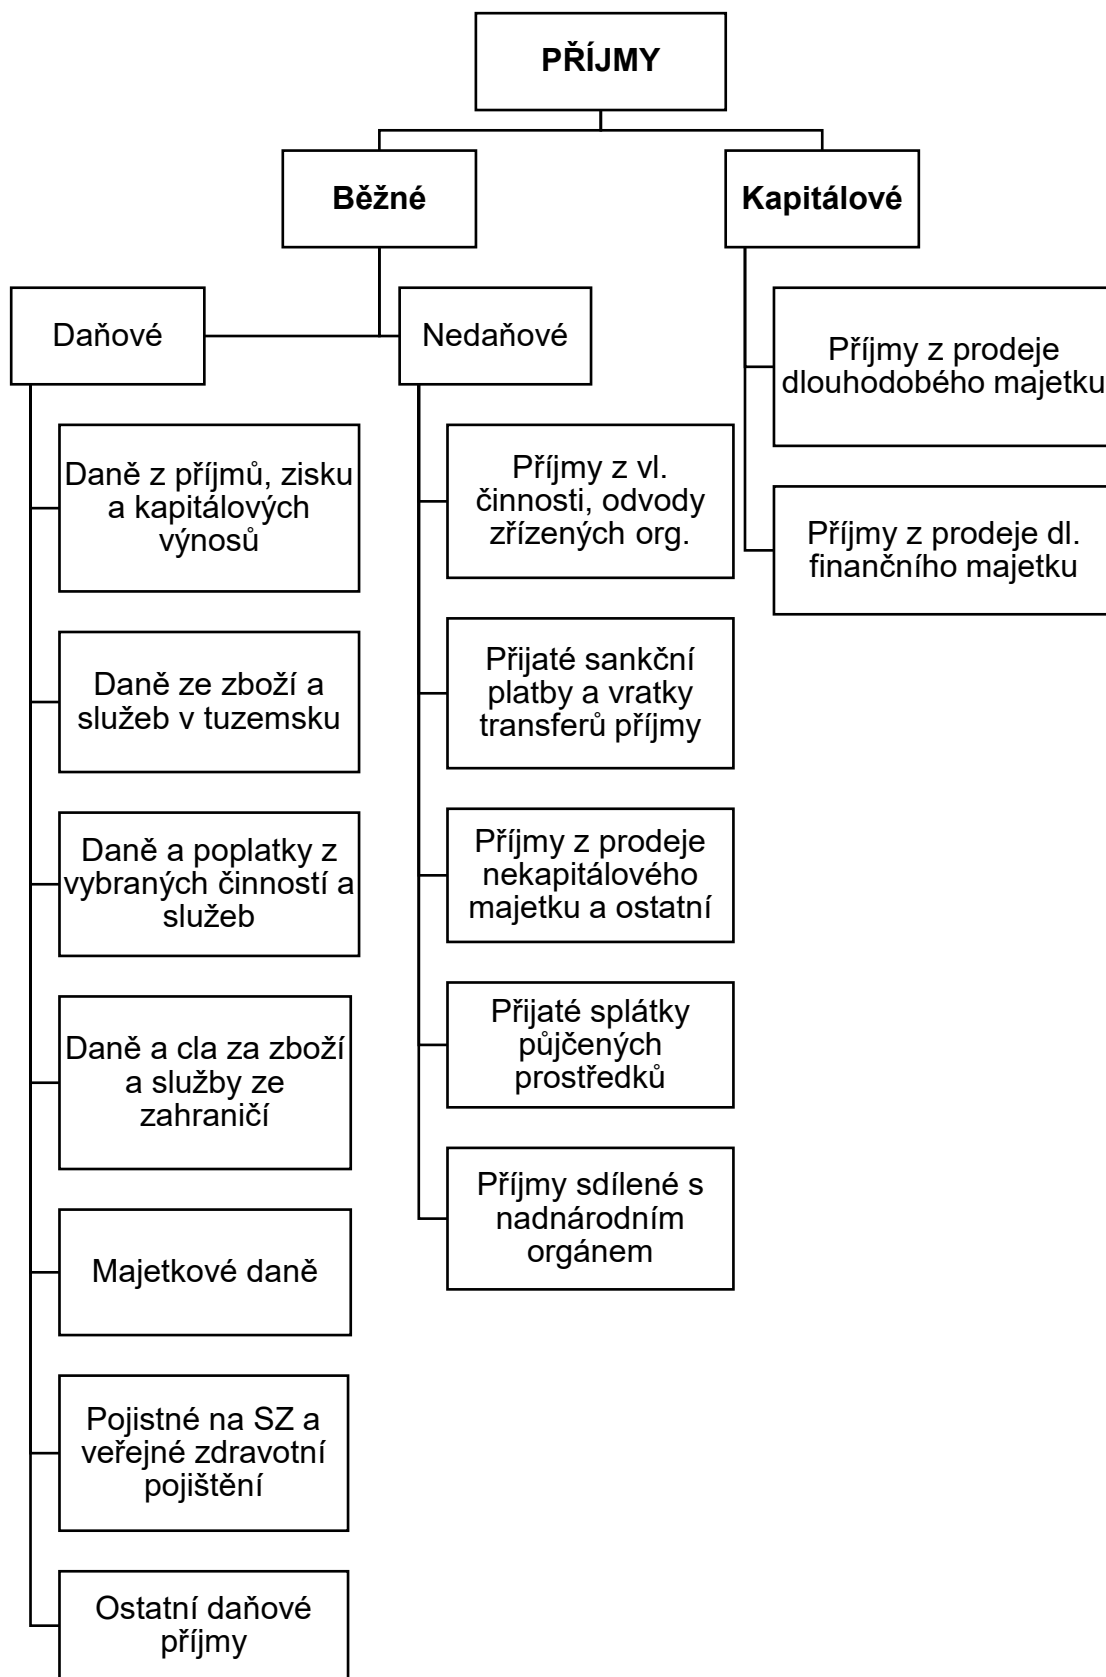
PŘÍJMY

Běžné

Kapitálové

Daňové

Nedaňové

Daně z příjmů, zisku a kapitálových výnosů

Daně ze zboží a služeb v tuzemsku

Daně a poplatky z vybraných činností a služeb

Daně a cla za zboží a služby ze zahraničí

Majetkové daně

Pojistné na SZ a veřejné zdravotní pojištění

Ostatní daňové příjmy

Příjmy z vl. činnosti, odvody zřízených org.

Přijaté sankční platby a vratky transferů příjmy

Příjmy z prodeje nekapitálového majetku a ostatní

Přijaté splátky půjčených prostředků

Příjmy sdílené s nadnárodním orgánem

Příjmy z prodeje dlouhodobého majetku

Příjmy z prodeje dl. finančního majetku